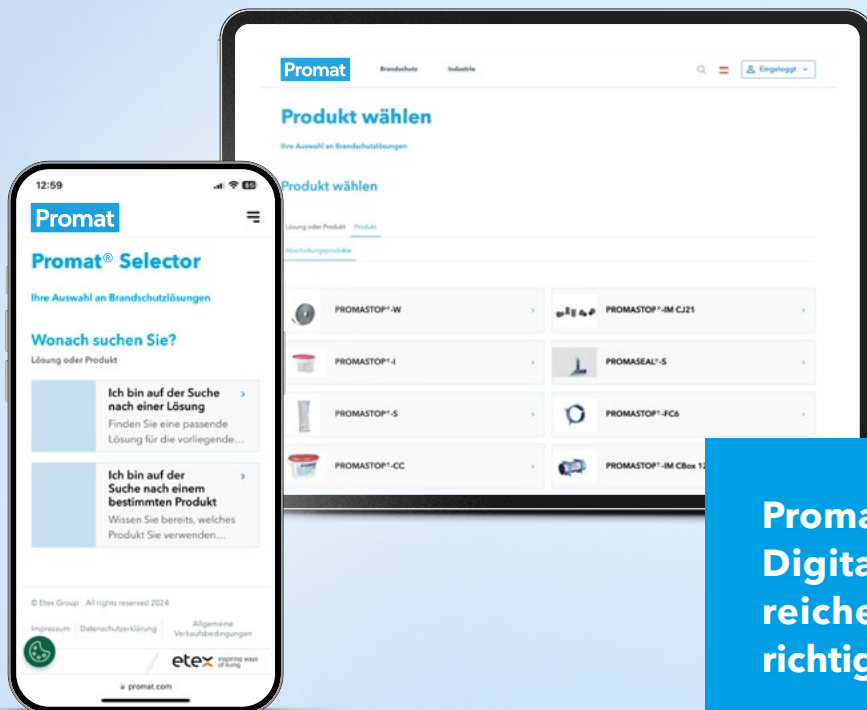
Promat
Brandschutz
Industrie
Eingeloggt

Produkt wählen
Ihre Auswahl an Brandschutzlösungen

Produkt wählen
Lösung oder Produkt
Produkt
Abschottungsprodukte

PROMASTOP®-W
PROMASTOP®-IM CJ21
PROMASTOP®-I
PROMASEAL®-S
PROMASTOP®-S
PROMASTOP®-FC6
PROMASTOP®-CC
PROMASTOP®-IM CBox 1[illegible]

12:59
Promat
Promat® Selector
Ihre Auswahl an Brandschutzlösungen

Wonach suchen Sie?
Lösung oder Produkt

Ich bin auf der Suche nach einer Lösung
Finden Sie eine passende Lösung für die vorliegende...

Ich bin auf der Suche nach einem bestimmten Produkt
Wissen Sie bereits, welches Produkt Sie verwenden...

© Etex Group All rights reserved 2024
Impressum
Datenschutzerklärung
Allgemeine Verkaufsbedingungen
etex inspiring ways of living
promat.com

Proma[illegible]
Digita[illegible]
reiche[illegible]
richtig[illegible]